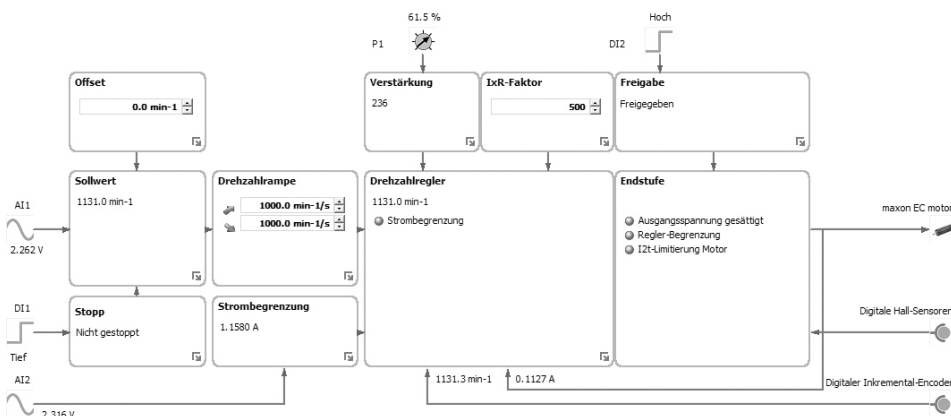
61.5 %

P1

Hoch

DI2

Offset

0.0 min-1

Verstärkung

236

IxR-Faktor

500

Freigabe

Freigegeben

AI1

2.262 V

Sollwert

1131.0 min-1

Drehzahlrampe

1000.0 min-1/s

1000.0 min-1/s

Drehzahlregler

1131.0 min-1

Strombegrenzung

Endstufe

Ausgangsspannung gesättigt

Regler-Begrenzung

I2t-Limitierung Motor

maxon EC motor

DI1

Tief

Stopp

Nicht gestoppt

Strombegrenzung

1.1580 A

Digitale Hall-Sensoren

AI2

2.316 V

1131.3 min-1

0.1127 A

Digitaler Inkremental-Encoder